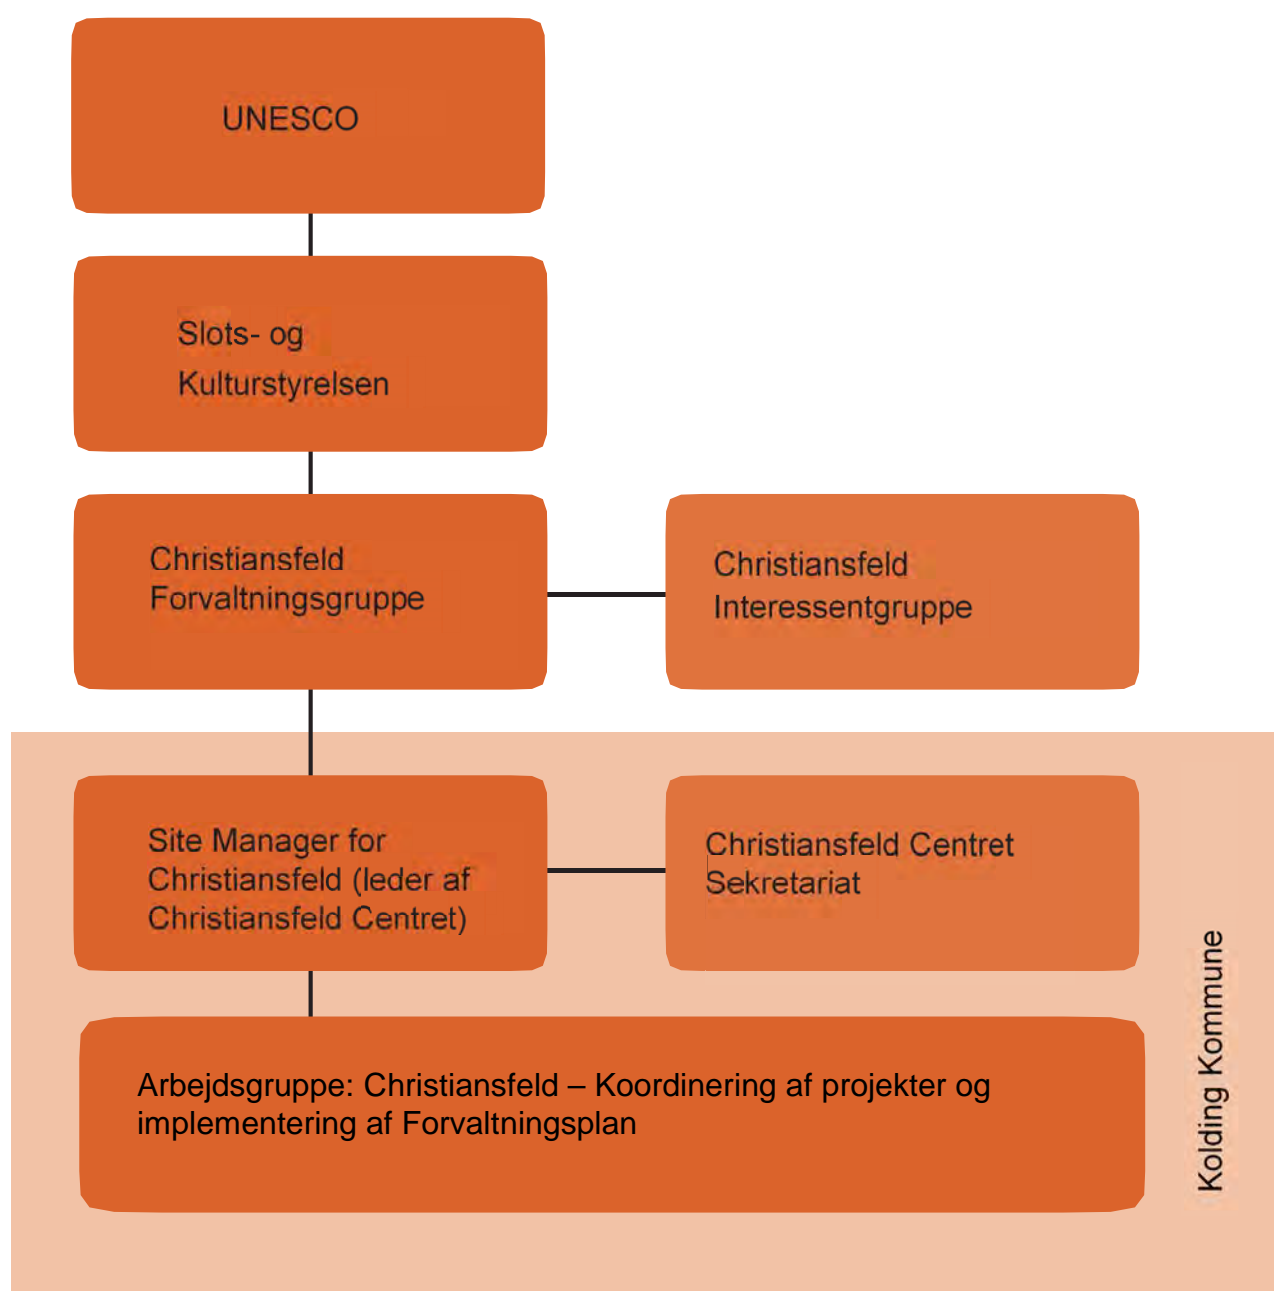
UNESCO

Slots- og Kulturstyrelsen

Christiansfeld Forvaltningsgruppe

Christiansfeld Interessentgruppe

Site Manager for Christiansfeld (leder af Christiansfeld Centret)

Christiansfeld Centret Sekretariat

Arbejdsgruppe: Christiansfeld – Koordinering af projekter og implementering af Forvaltningsplan

Kolding Kommune